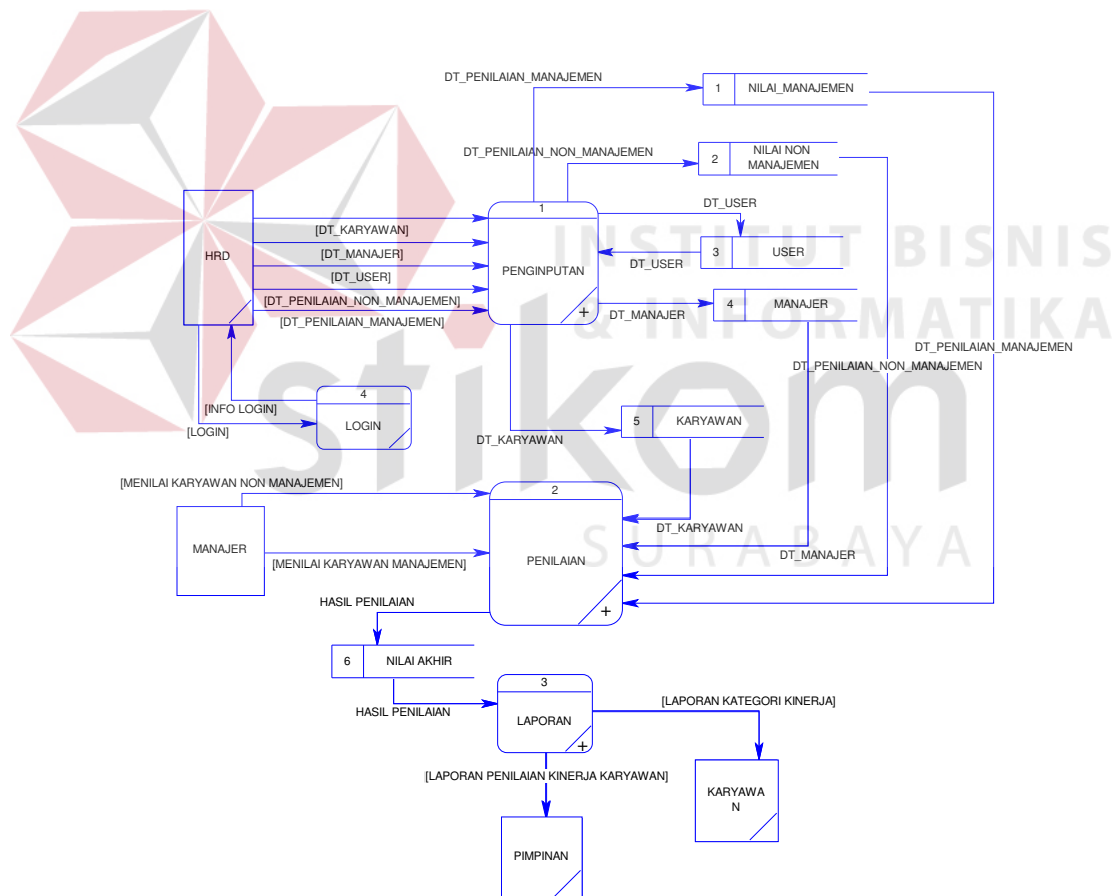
INSTITUT BISNIS & INFORMATIKA stikom SURABAYA

DT_PENILAIAN_MANAJEMEN
1 NILAI_MANAJEMEN
DT_PENILAIAN_NON_MANAJEMEN
2 NILAI NON MANAJEMEN
DT_USER
1
HRD
[DT_KARYAWAN]
[DT_MANAJER]
[DT_USER]
[DT_PENILAIAN_NON_MANAJEMEN]
[DT_PENILAIAN_MANAJEMEN]
PENGINPUTAN
DT_USER
3 USER
4 MANAJER
DT_MANAJER
DT_PENILAIAN_MANAJEMEN
DT_PENILAIAN_NON_MANAJEMEN
4
[INFO LOGIN]
[LOGIN]
LOGIN
5 KARYAWAN
DT_KARYAWAN
[MENILAI KARYAWAN NON MANAJEMEN]
2
MANAJER
[MENILAI KARYAWAN MANAJEMEN]
PENILAIAN
DT_KARYAWAN
DT_MANAJER
HASIL PENILAIAN
6 NILAI AKHIR
3
HASIL PENILAIAN
LAPORAN
[LAPORAN KATEGORI KINERJA]
[LAPORAN PENILAIAN KINERJA KARYAWAN]
KARYAWA N
PIMPINAN